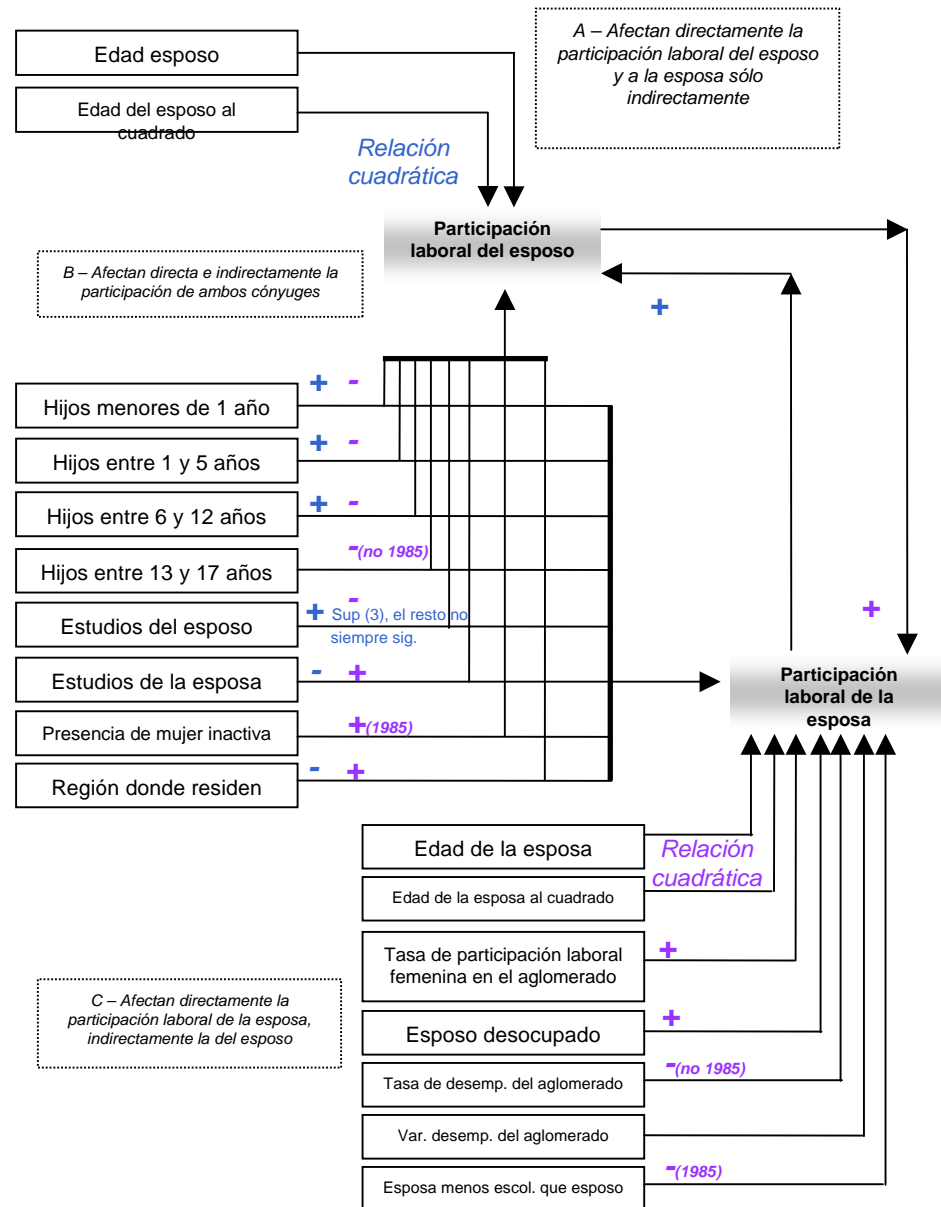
Edad esposo

Edad del esposo al cuadrado

A – Afectan directamente la participación laboral del esposo y a la esposa sólo indirectamente

Relación cuadrática

Participación laboral del esposo

B – Afectan directa e indirectamente la participación de ambos cónyuges

+

Hijos menores de 1 año
+ -

Hijos entre 1 y 5 años
+ -

Hijos entre 6 y 12 años
+ -

Hijos entre 13 y 17 años
-(no 1985)
-

Estudios del esposo
+ Sup (3), el resto no siempre sig.

Estudios de la esposa
- +

Presencia de mujer inactiva
+(1985)

Región donde residen
- +

+

Participación laboral de la esposa

Edad de la esposa

Relación cuadrática

Edad de la esposa al cuadrado

Tasa de participación laboral femenina en el aglomerado
+

C – Afectan directamente la participación laboral de la esposa, indirectamente la del esposo

Esposo desocupado
+

Tasa de desemp. del aglomerado
-(no 1985)

Var. desemp. del aglomerado

Esposa menos escol. que esposo
-(1985)